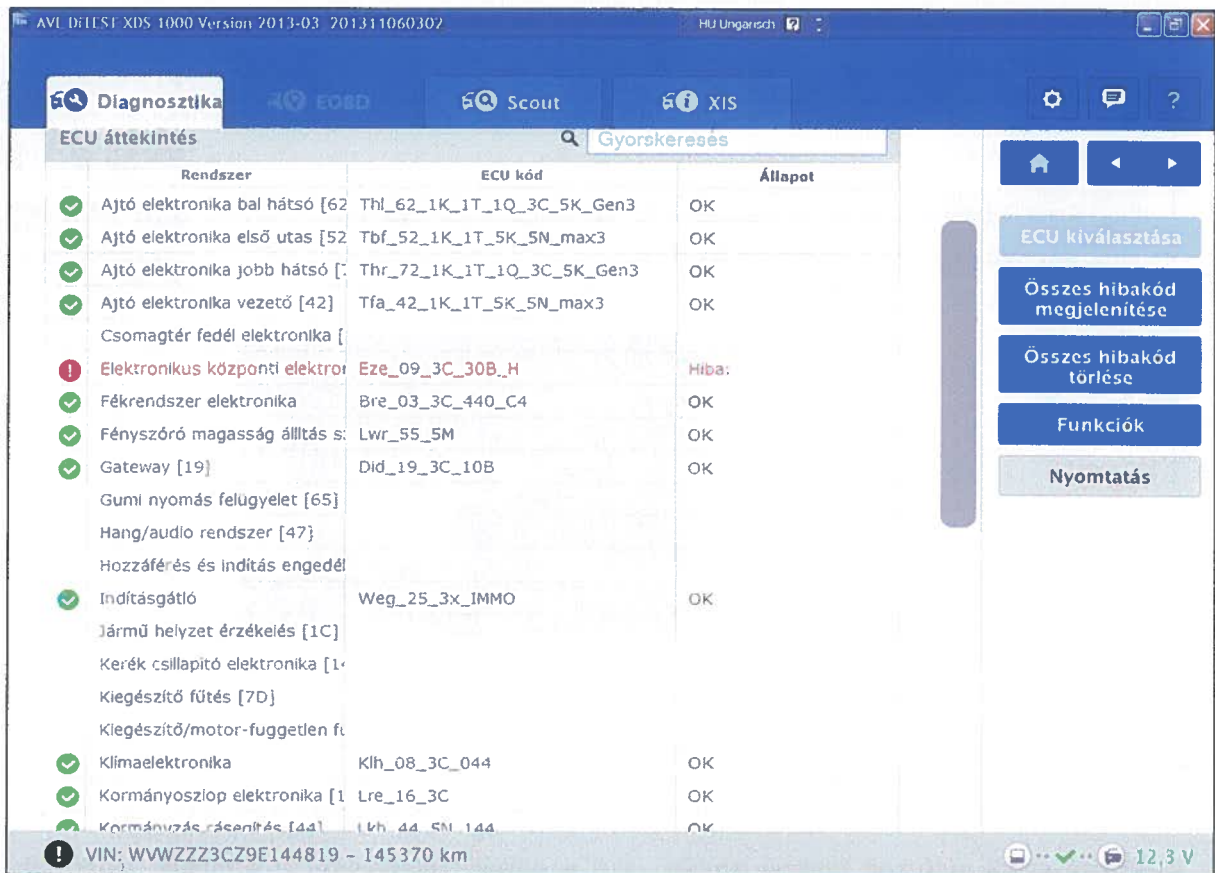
AVL DITEST XDS 1000 Version 2013-03 201311060302

HU Ungarisch

Diagnosztika EOBD Scout XIS

ECU áttekintés

Gyorskeresés

| Rendszer | ECU kód | Állapot |
|---|---|---|
| Ajtó elektronika bal hátsó [62 | Thl_62_1K_1T_1Q_3C_5K_Gen3 | OK |
| Ajtó elektronika első utas [52 | Tbf_52_1K_1T_5K_5N_max3 | OK |
| Ajtó elektronika jobb hátsó [7 | Thr_72_1K_1T_1Q_3C_5K_Gen3 | OK |
| Ajtó elektronika vezető [42] | Tfa_42_1K_1T_5K_5N_max3 | OK |
| Csomagtér fedél elektronika [ | | |
| Elektronikus központi elektro | Eze_09_3C_30B_H | Hiba: |
| Fékrendszer elektronika | Bre_03_3C_440_C4 | OK |
| Fényszóró magasság álllítás s: | Lwr_55_5M | OK |
| Gateway [19] | Did_19_3C_10B | OK |
| Gumi nyomás felügyelet [65] | | |
| Hang/audio rendszer [47] | | |
| Hozzáférés és indítás engedél | | |
| Indításgátló | Weg_25_3x_IMMO | OK |
| Jármű helyzet érzékelés [1C] | | |
| Kerék csillapító elektronika [1 | | |
| Kiegészítő fűtés [7D] | | |
| Kiegészítő/motor-független fi | | |
| Klímaelektronika | Klh_08_3C_044 | OK |
| Kormányoszlop elektronika [1 | Lre_16_3C | OK |
| Kormányzás rásegítés [44] | Lkh_44_5N_144 | OK |

ECU kiválasztása

Összes hibakód megjelenítése

Összes hibakód törlése

Funkciók

Nyomtatás

VIN: WVWZZZ3CZ9E144819 - 145370 km

12,3 V